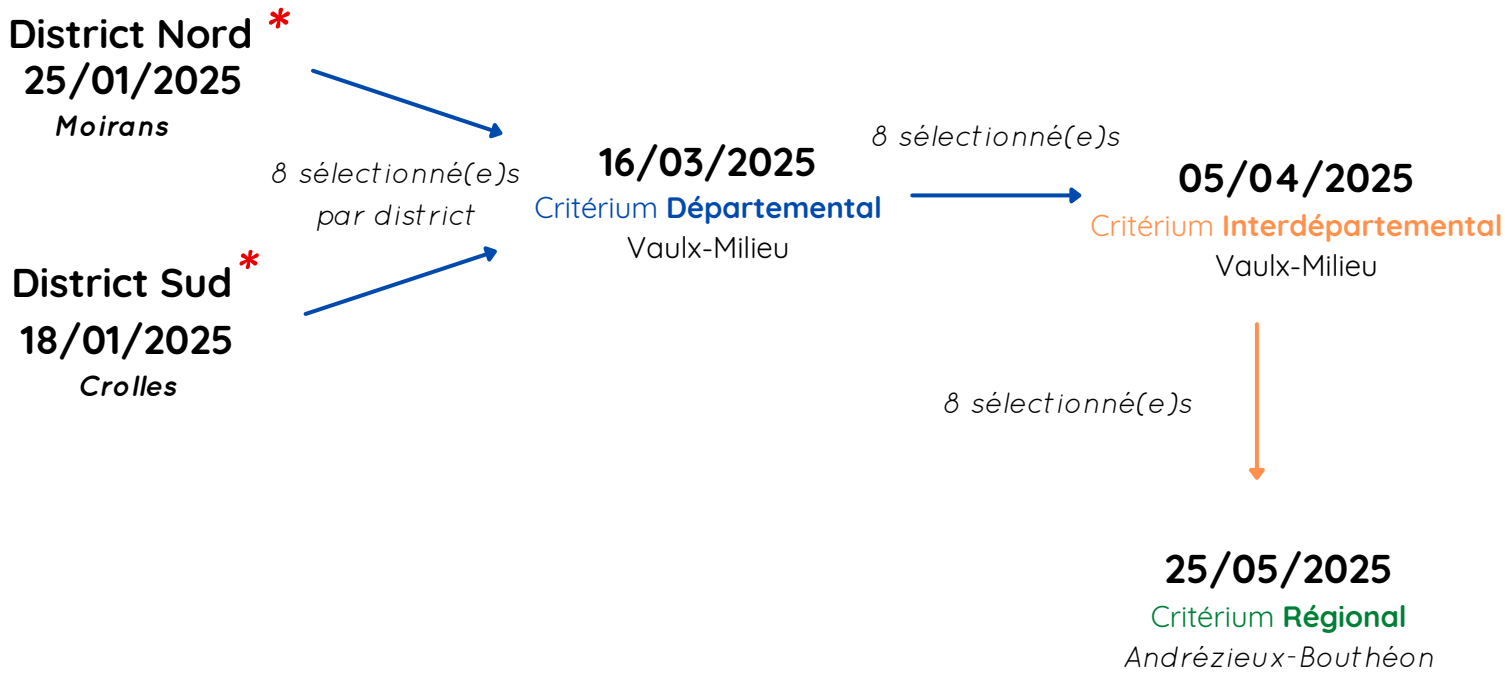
District Nord *
25/01/2025
Moirans

District Sud *
18/01/2025
Crolles

8 sélectionné(e)s par district

16/03/2025
Critérium Départemental
Vaulx-Milieu

8 sélectionné(e)s

05/04/2025
Critérium Interdépartemental
Vaulx-Milieu

8 sélectionné(e)s

25/05/2025
Critérium Régional
Andrézieux-Bouthéon